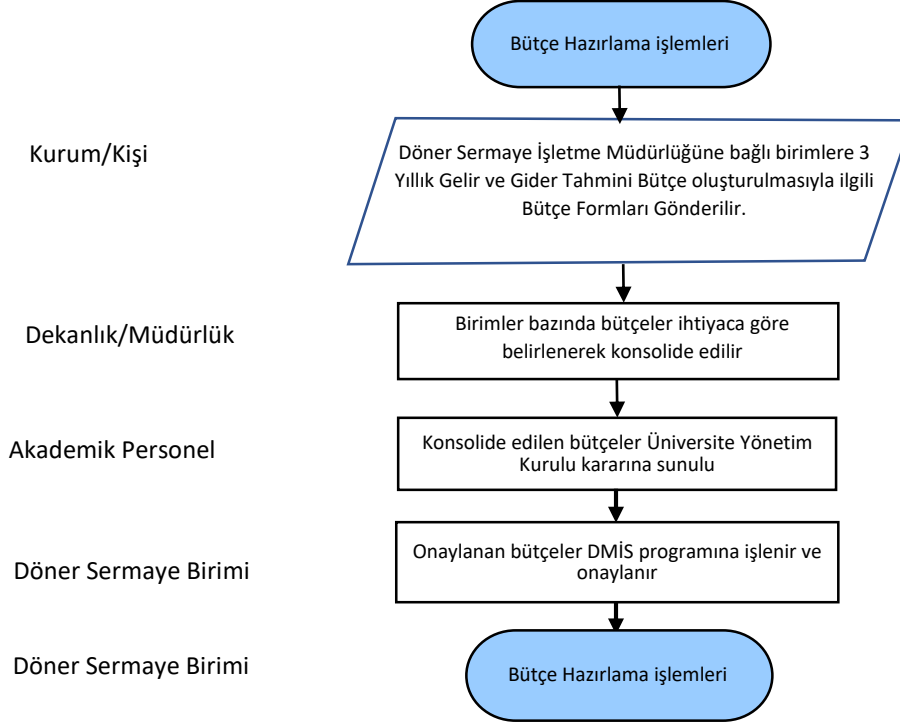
Bütçe Hazırlama işlemleri

Kurum/Kişi

Döner Sermaye İşletme Müdürlüğüne bağlı birimlere 3 Yıllık Gelir ve Gider Tahmini Bütçe oluşturulmasıyla ilgili Bütçe Formları Gönderilir.

Dekanlık/Müdürlük

Birimler bazında bütçeler ihtiyaca göre belirlenerek konsolide edilir

Akademik Personel

Konsolide edilen bütçeler Üniversite Yönetim Kurulu kararına sunulu

Döner Sermaye Birimi

Onaylanan bütçeler DMİS programına işlenir ve onaylanır

Döner Sermaye Birimi

Bütçe Hazırlama işlemleri